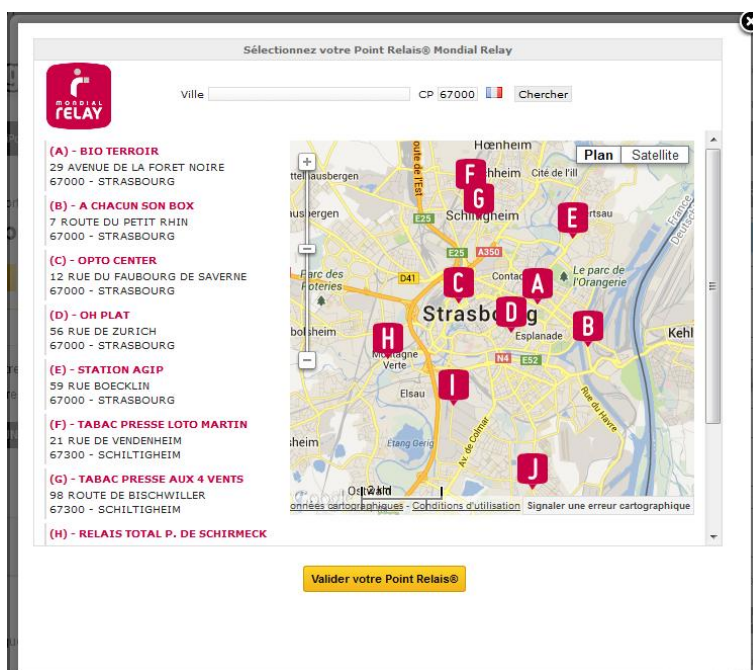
Sélectionnez votre Point Relais® Mondial Relay

MONDIAL RELAY

Ville CP 67000 Chercher

(A) - BIO TERROIR
29 AVENUE DE LA FORET NOIRE
67000 - STRASBOURG

(B) - A CHACUN SON BOX
7 ROUTE DU PETIT RHIN
67000 - STRASBOURG

(C) - OPTO CENTER
12 RUE DU FAUBOURG DE SAVERNE
67000 - STRASBOURG

(D) - OH PLAT
56 RUE DE ZURICH
67000 - STRASBOURG

(E) - STATION AGIP
59 RUE BOECKLIN
67000 - STRASBOURG

(F) - TABAC PRESSE LOTO MARTIN
21 RUE DE VENDENHEIM
67300 - SCHILTIGHEIM

(G) - TABAC PRESSE AUX 4 VENTS
98 ROUTE DE BISCHWILLER
67300 - SCHILTIGHEIM

(H) - RELAIS TOTAL P. DE SCHIRMECK

Plan Satellite

Hœnheim
Cité de l'Ill
ttelhausbergen
Schiltigheim
sbergen
E25
A350
Contad
Le parc de l'Orangerie
Parc des Poteries
D41
Strasbourg
olsheim
Esplanade
Kehl
Montagne Verte
N4
E52
Elsau
Etang Gerig
Av de Colmar
Rue du Havre
heim
Ostwald
2 km
A B C D E F G H I J
onnées cartographiques - Conditions d'utilisation Signaler une erreur cartographique

Valider votre Point Relais®